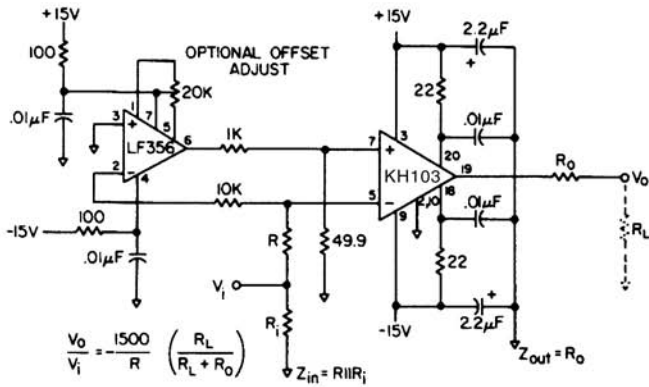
+15V

100

OPTIONAL OFFSET ADJUST

20K

.01µF

3 1 7 5

+

LF356

6

2 4

1K

+15V

2.2µF

+

22

3

.01µF

20

7

+

KH103

19

R₀

V₀

5

−

18

10K

9

2,10

.01µF

R_L

-15V

100

R

49.9

22

.01µF

V_I

R_i

-15V

+

2.2µF

$\frac{V_0}{V_i} = -\frac{1500}{R}\left(\frac{R_L}{R_L + R_0}\right)$

$Z_{in} = R \| R_i$

$Z_{out} = R_0$